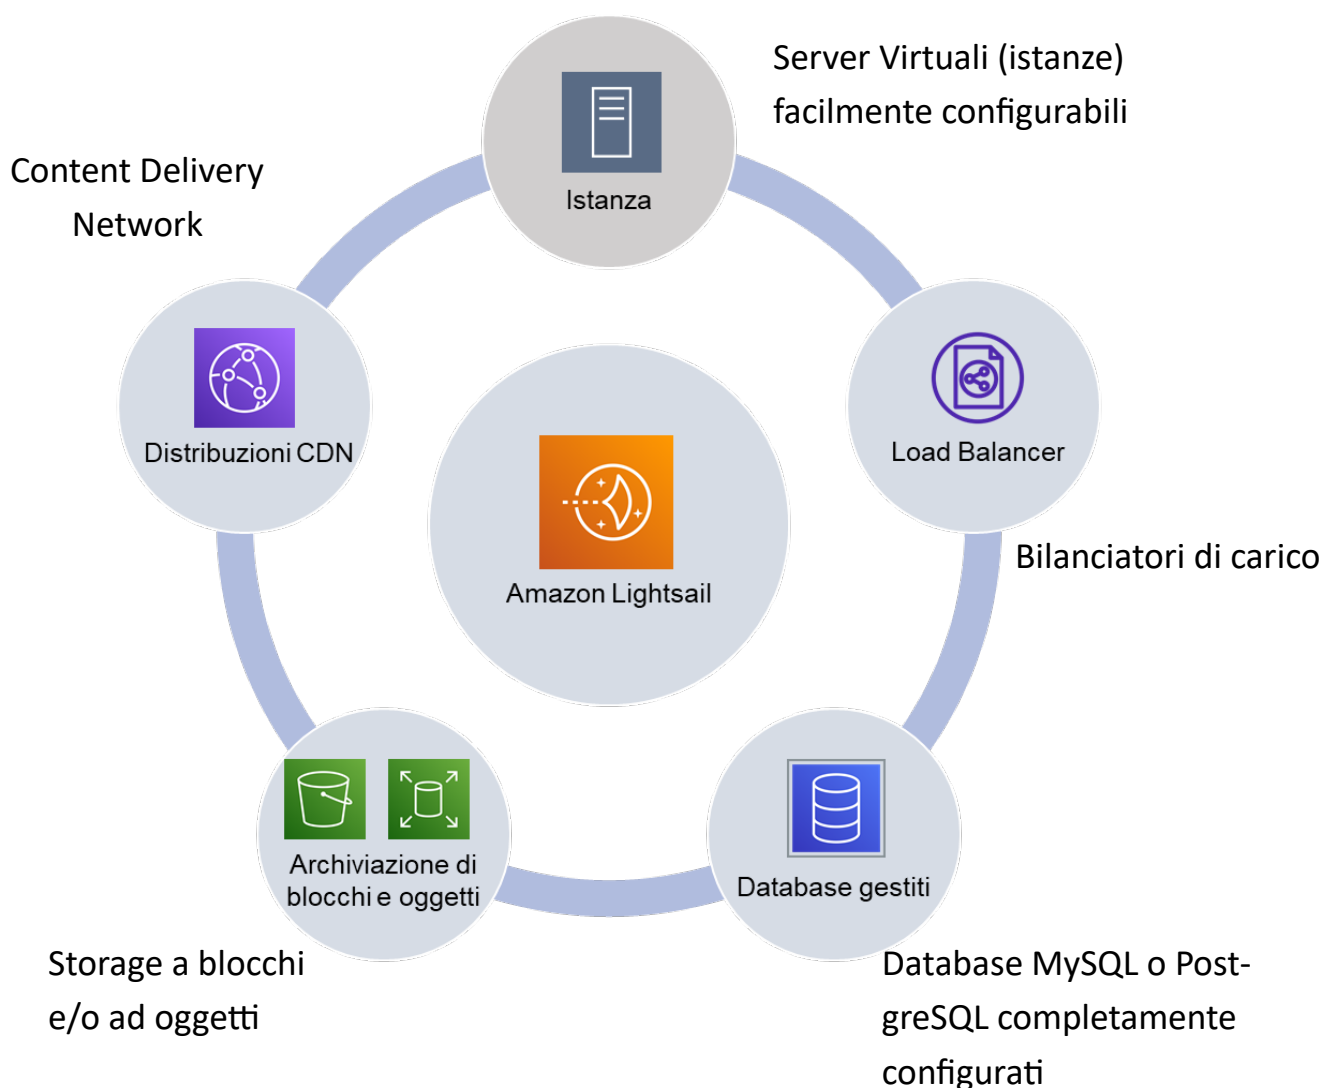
Server Virtuali (istanze) facilmente configurabili

Istanza

Content Delivery Network

Distribuzioni CDN

Amazon Lightsail

Load Balancer

Bilanciatori di carico

Archiviazione di blocchi e oggetti

Database gestiti

Storage a blocchi e/o ad oggetti

Database MySQL o PostgreSQL completamente configurati